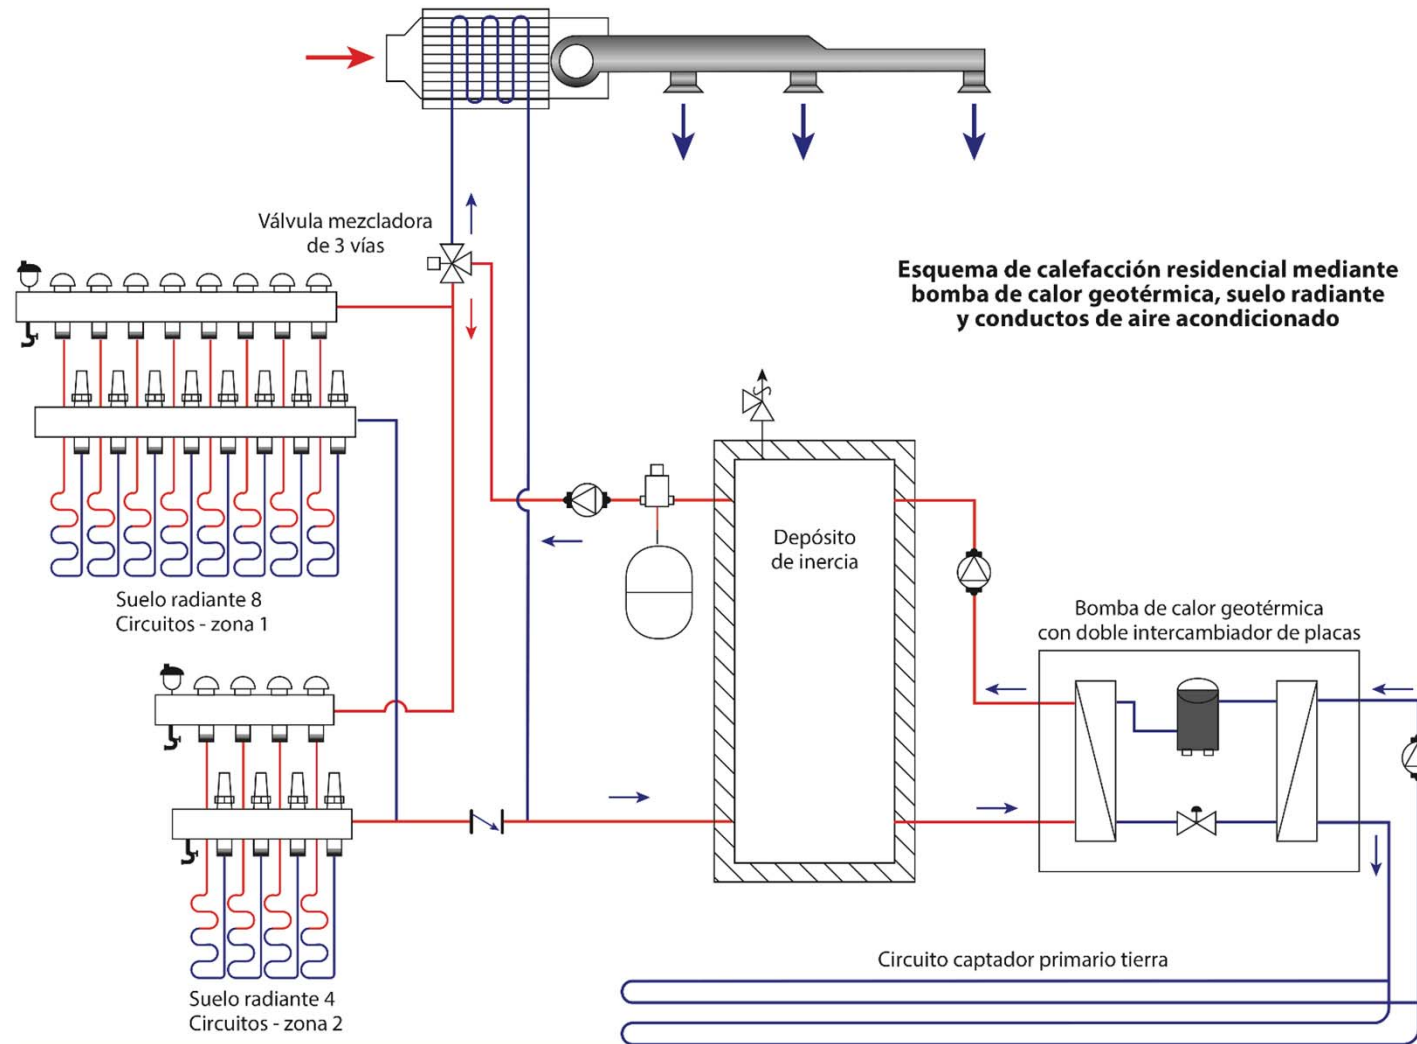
Válvula mezcladora de 3 vías

Esquema de calefacción residencial mediante bomba de calor geotérmica, suelo radiante y conductos de aire acondicionado

Depósito de inercia

Suelo radiante 8 Circuitos - zona 1

Bomba de calor geotérmica con doble intercambiador de placas

Suelo radiante 4 Circuitos - zona 2

Circuito captador primario tierra